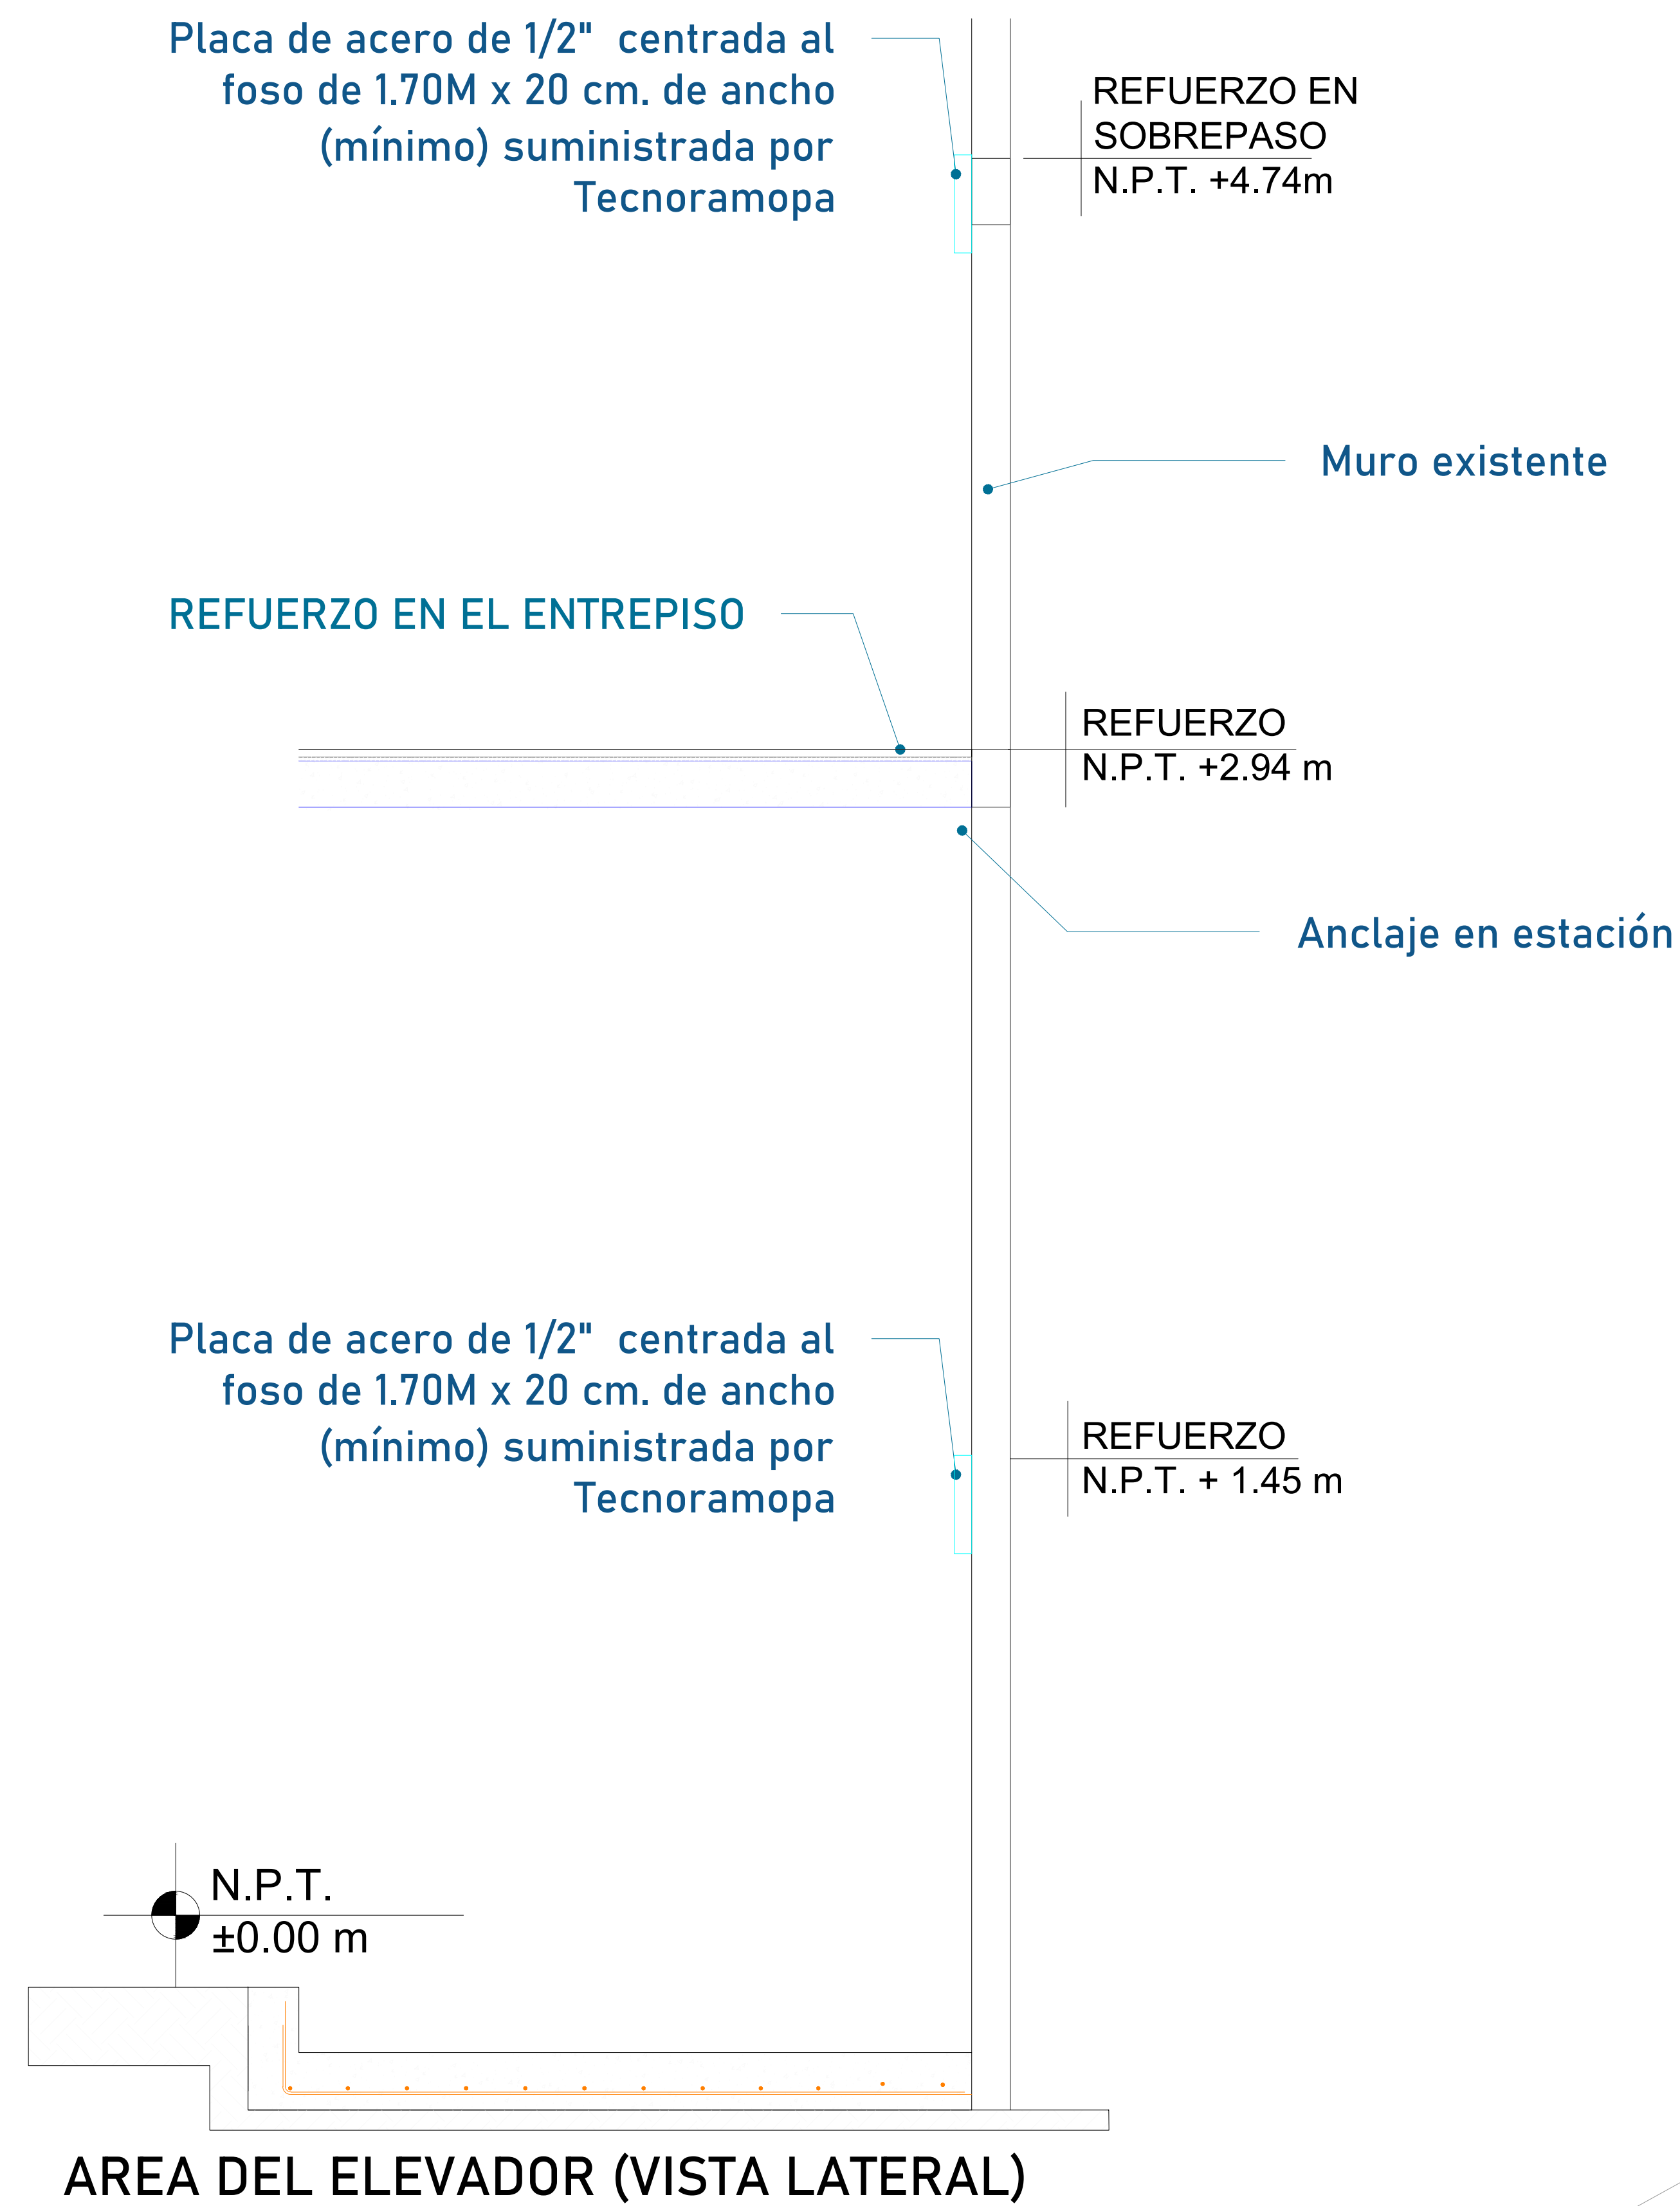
Placa de acero de 1/2"  centrada al foso de 1.70M x 20 cm. de ancho (mínimo) suministrada por Tecnoramopa

REFUERZO EN SOBREPASO N.P.T. +4.74m

Muro existente

REFUERZO EN EL ENTREPISO

REFUERZO N.P.T. +2.94 m

Anclaje en estación

Placa de acero de 1/2"  centrada al foso de 1.70M x 20 cm. de ancho (mínimo) suministrada por Tecnoramopa

REFUERZO N.P.T. + 1.45 m

N.P.T. ±0.00 m

AREA DEL ELEVADOR (VISTA LATERAL)